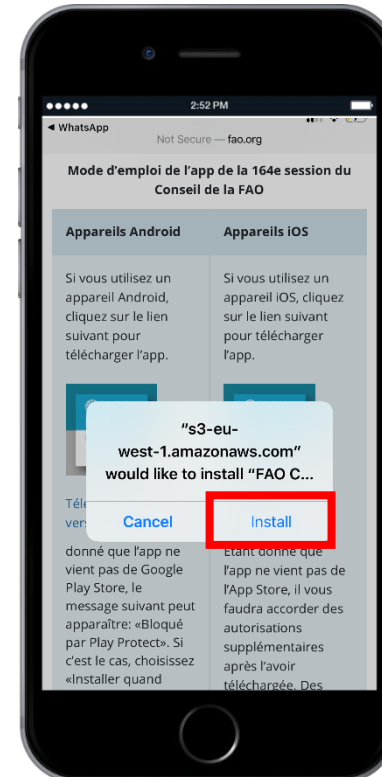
2:52 PM

◀ WhatsApp

Not Secure — fao.org

Mode d'emploi de l'app de la 164e session du Conseil de la FAO

| Appareils Android | Appareils iOS |
|---|---|
| Si vous utilisez un appareil Android, cliquez sur le lien suivant pour télécharger l'app. | Si vous utilisez un appareil iOS, cliquez sur le lien suivant pour télécharger l'app. |

"s3-eu-west-1.amazonaws.com" would like to install "FAO C...

Cancel

Install

Télé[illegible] vers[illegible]

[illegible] donné que l'app ne vient pas de Google Play Store, le message suivant peut apparaître: «Bloqué par Play Protect». Si c'est le cas, choisissez «Installer quand

Étant donné que l'app ne vient pas de l'App Store, il vous faudra accorder des autorisations supplémentaires après l'avoir téléchargée. Des